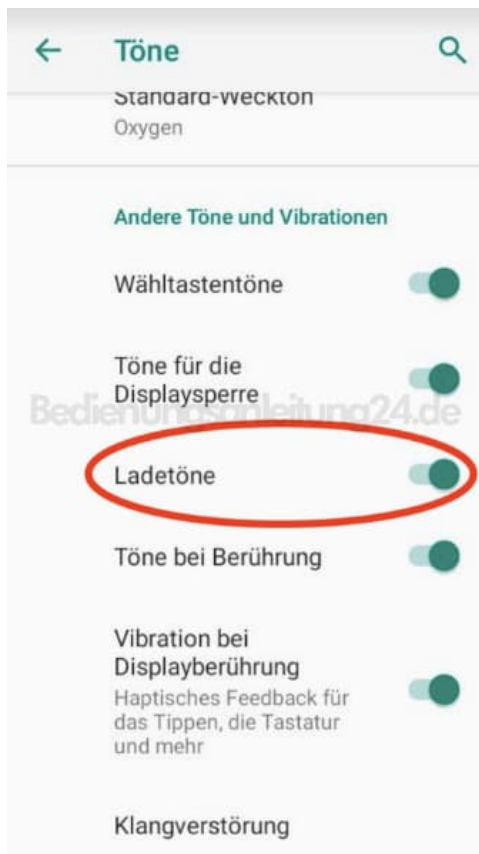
Töne

Standard-Weckton
Oxygen

Andere Töne und Vibrationen

Wähltastentöne

Töne für die Displaysperre

Bedienungsanleitung24.de

Ladetöne

Töne bei Berührung

Vibration bei Displayberührung
Haptisches Feedback für das Tippen, die Tastatur und mehr

Klangverstörung